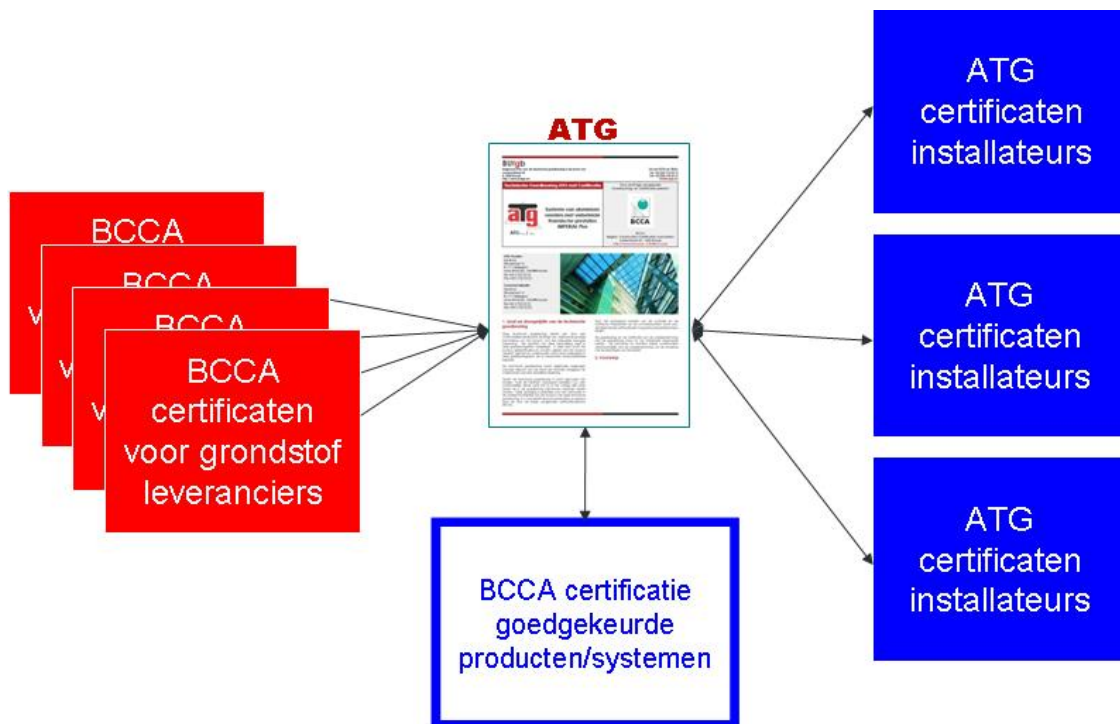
BCCA

BCCA

BCCA

BCCA
certificaten
voor grondstof
leveranciers

ATG

atg

BCCA

BCCA certificatie
goedgekeurde
producten/systemen

ATG
certificaten
installateurs

ATG
certificaten
installateurs

ATG
certificaten
installateurs